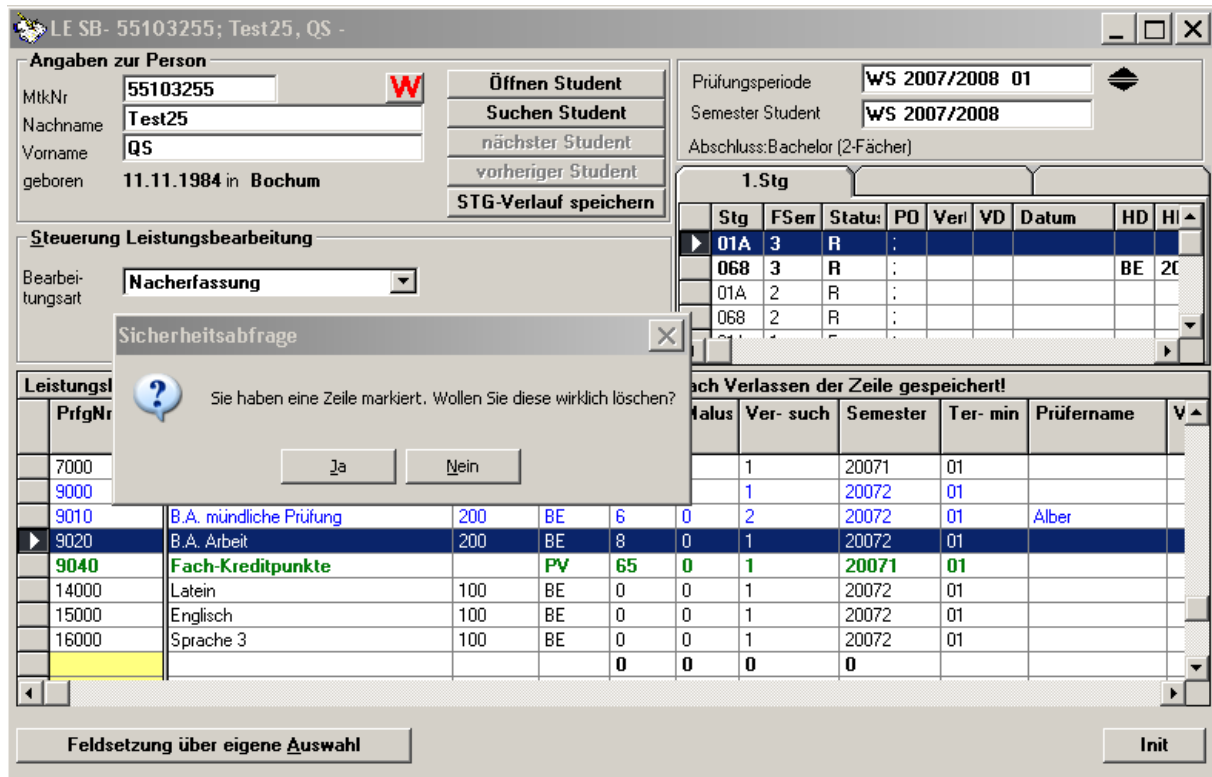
LE SB- 55103255; Test25, QS -

Angaben zur Person
MtkNr 55103255
W
Nachname Test25
Vorname QS
geboren 11.11.1984 in Bochum

Öffnen Student
Suchen Student
nächster Student
vorheriger Student
STG-Verlauf speichern

Prüfungsperiode WS 2007/2008 01
Semester Student WS 2007/2008
Abschluss:Bachelor (2-Fächer)

1.Stg

| Stg | FSem | Status | PO | Verl | VD | Datum | HD | H |
|---|---|---|---|---|---|---|---|---|
| 01A | 3 | R | ; | | | | | |
| 068 | 3 | R | ; | | | | BE | 2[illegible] |
| 01A | 2 | R | ; | | | | | |
| 068 | 2 | R | ; | | | | | |

Steuerung Leistungsbearbeitung
Bearbeitungsart Nacherfassung

Sicherheitsabfrage
Sie haben eine Zeile markiert. Wollen Sie diese wirklich löschen?
Ja Nein

Leistungs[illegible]
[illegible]ach Verlassen der Zeile gespeichert!

| PrfgNr | | | | | Malus | Ver- such | Semester | Ter- min | Prüfername | V |
|---|---|---|---|---|---|---|---|---|---|---|
| 7000 | | | | | | 1 | 20071 | 01 | | |
| 9000 | | | | | | 1 | 20072 | 01 | | |
| 9010 | B.A. mündliche Prüfung | 200 | BE | 6 | 0 | 2 | 20072 | 01 | Alber | |
| 9020 | B.A. Arbeit | 200 | BE | 8 | 0 | 1 | 20072 | 01 | | |
| 9040 | Fach-Kreditpunkte | | PV | 65 | 0 | 1 | 20071 | 01 | | |
| 14000 | Latein | 100 | BE | 0 | 0 | 1 | 20072 | 01 | | |
| 15000 | Englisch | 100 | BE | 0 | 0 | 1 | 20072 | 01 | | |
| 16000 | Sprache 3 | 100 | BE | 0 | 0 | 1 | 20072 | 01 | | |
| | | | | 0 | 0 | 0 | 0 | | | |

Feldsetzung über eigene Auswahl
Init